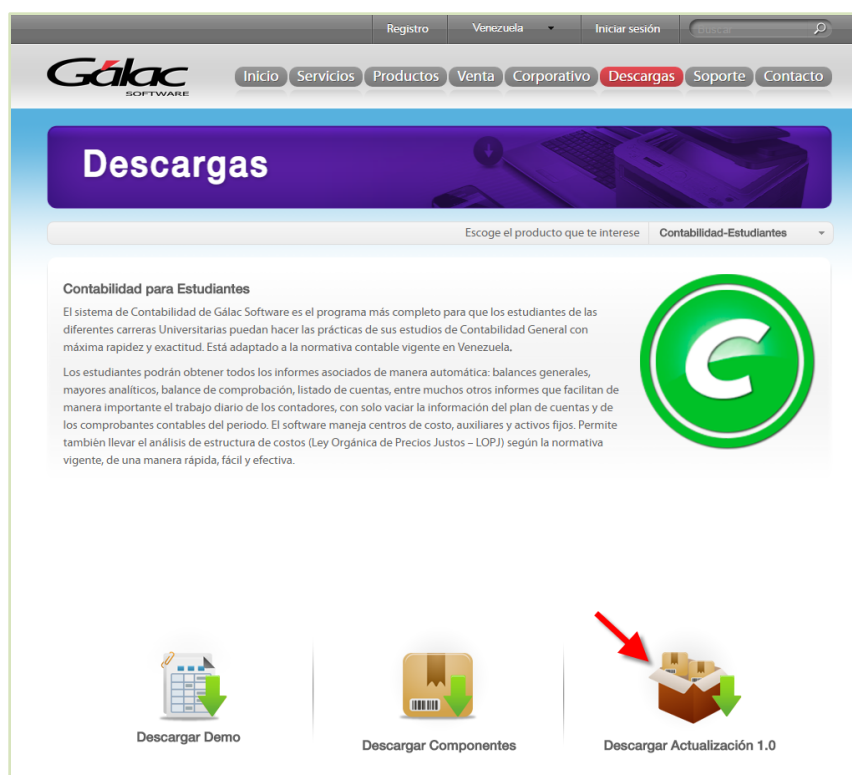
Registro Venezuela Iniciar sesión Buscar

Gálac SOFTWARE

Inicio Servicios Productos Venta Corporativo Descargas Soporte Contacto

Descargas

Escoge el producto que te interese Contabilidad-Estudiantes

Contabilidad para Estudiantes

El sistema de Contabilidad de Gálac Software es el programa más completo para que los estudiantes de las diferentes carreras Universitarias puedan hacer las prácticas de sus estudios de Contabilidad General con máxima rapidez y exactitud. Está adaptado a la normativa contable vigente en Venezuela.

Los estudiantes podrán obtener todos los informes asociados de manera automática: balances generales, mayores analíticos, balance de comprobación, listado de cuentas, entre muchos otros informes que facilitan de manera importante el trabajo diario de los contadores, con solo vaciar la información del plan de cuentas y de los comprobantes contables del periodo. El software maneja centros de costo, auxiliares y activos fijos. Permite también llevar el análisis de estructura de costos (Ley Orgánica de Precios Justos – LOPJ) según la normativa vigente, de una manera rápida, fácil y efectiva.

Descargar Demo

Descargar Componentes

Descargar Actualización 1.0